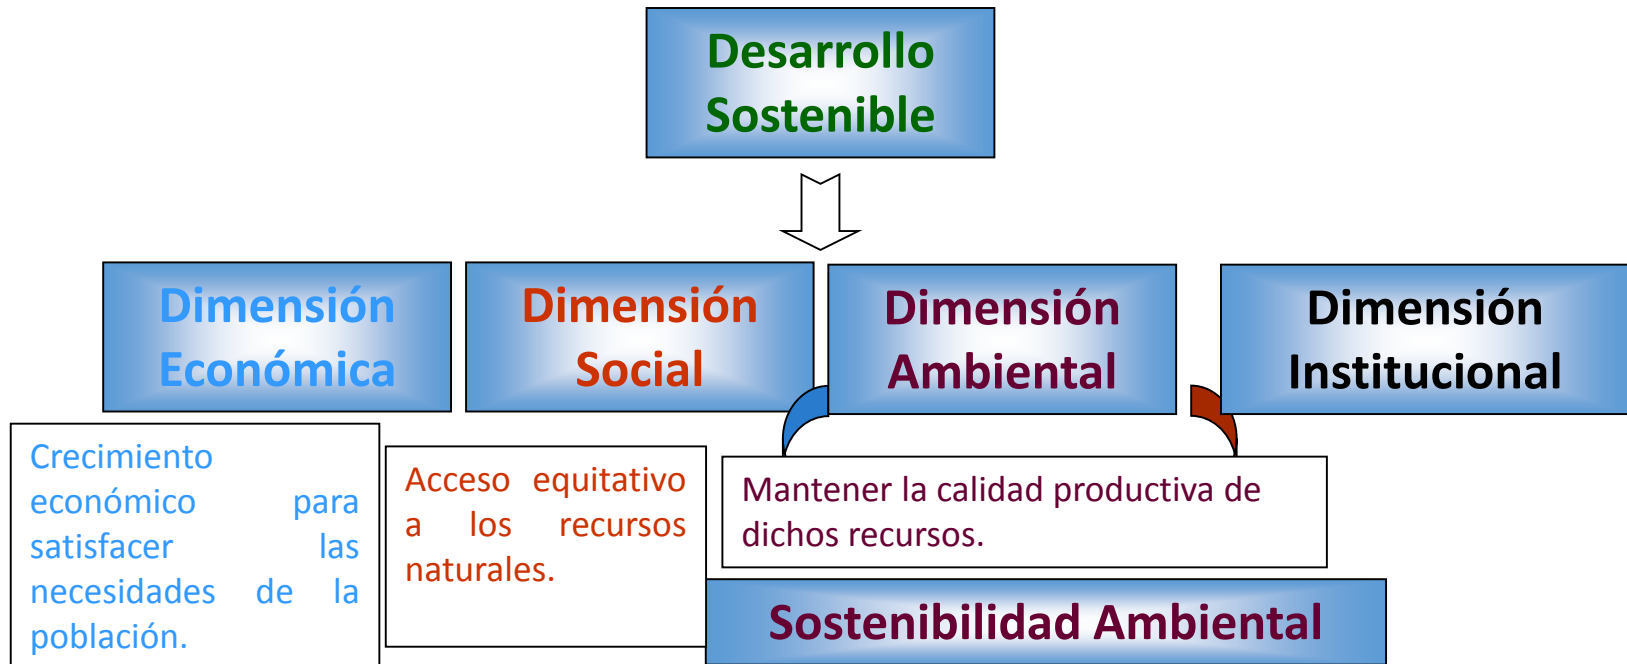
Desarrollo Sostenible

Dimensión Económica

Dimensión Social

Dimensión Ambiental

Dimensión Institucional

Crecimiento económico para satisfacer las necesidades de la población.

Acceso equitativo a los recursos naturales.

Mantener la calidad productiva de dichos recursos.

Sostenibilidad Ambiental